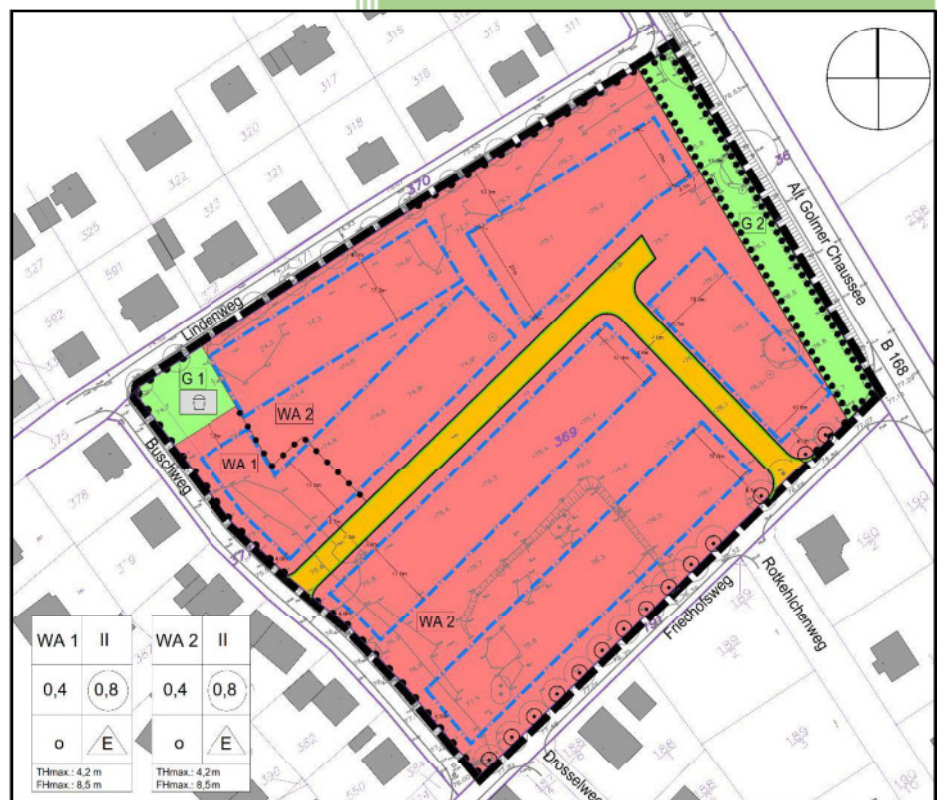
319
317
316
320
318
322
323
325
327
591
592
370
36
Alt Golmer Chaussee
G 2
Lindenweg
B 168
G 1
WA 2
WA 1
369
Buschweg
WA 2
Friedhofsweg
Rotkehlchenweg
Drosselweg
| WA 1 | II |
|---|---|
| 0,4 | 0,8 |
| o | E |

THmax.: 4,2 m
FHmax.: 8,5 m

| WA 2 | II |
|---|---|
| 0,4 | 0,8 |
| o | E |

THmax.: 4,2 m
FHmax.: 8,5 m